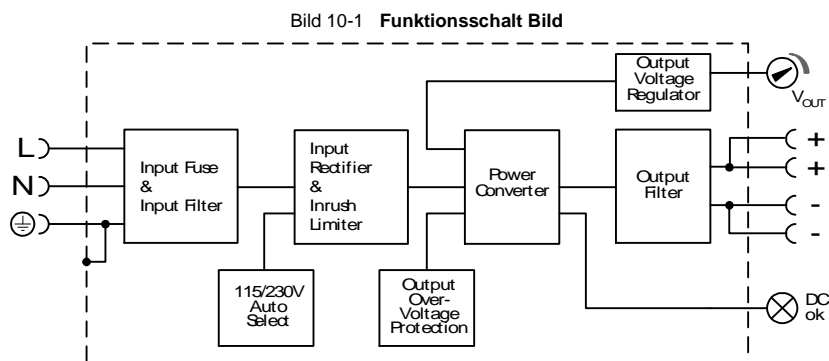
Bild 10-1 **Funktionsschalt Bild**

Output Voltage Regulator

$V_{OUT}$

L

N

Input Fuse & Input Filter

Input Rectifier & Inrush Limiter

Power Converter

Output Filter

+

+

-

-

115/230V Auto Select

Output Over-Voltage Protection

DC ok